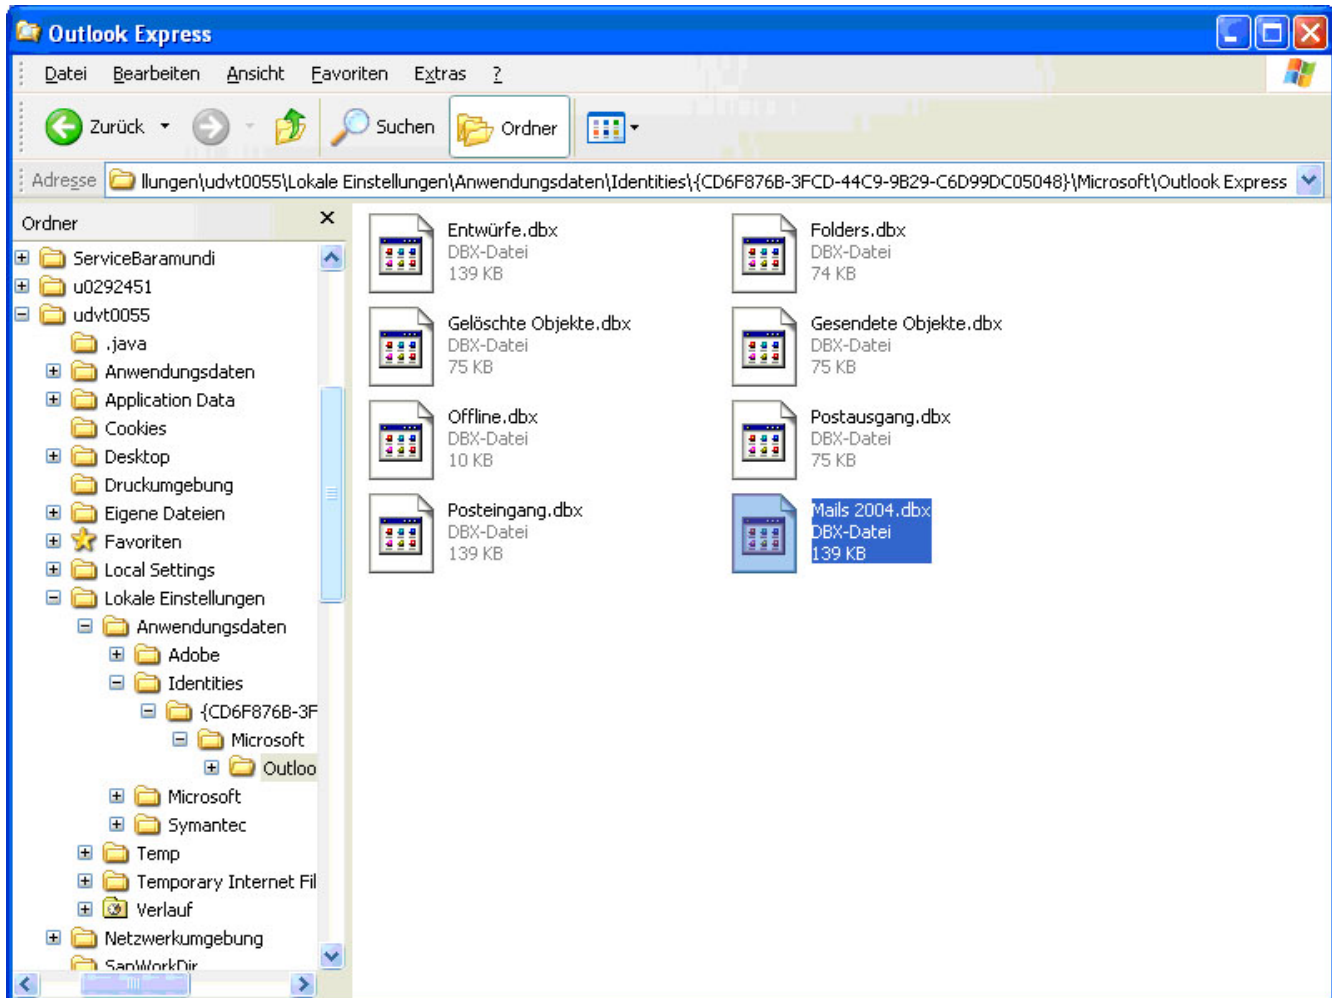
Outlook Express

Datei Bearbeiten Ansicht Favoriten Extras ?

Zurück Suchen Ordner

Adresse llungen\udvt0055\Lokale Einstellungen\Anwendungsdaten\Identities\{CD6F876B-3FCD-44C9-9B29-C6D99DC05048}\Microsoft\Outlook Express

Ordner

ServiceBaramundi
u0292451
udvt0055
.java
Anwendungsdaten
Application Data
Cookies
Desktop
Druckumgebung
Eigene Dateien
Favoriten
Local Settings
Lokale Einstellungen
Anwendungsdaten
Adobe
Identities
{CD6F876B-3F
Microsoft
Outloo
Microsoft
Symantec
Temp
Temporary Internet Fil
Verlauf
Netzwerkumgebung
SapWorkDir

Entwürfe.dbx
DBX-Datei
139 KB

Folders.dbx
DBX-Datei
74 KB

Gelöschte Objekte.dbx
DBX-Datei
75 KB

Gesendete Objekte.dbx
DBX-Datei
75 KB

Offline.dbx
DBX-Datei
10 KB

Postausgang.dbx
DBX-Datei
75 KB

Posteingang.dbx
DBX-Datei
139 KB

Mails 2004.dbx
DBX-Datei
139 KB